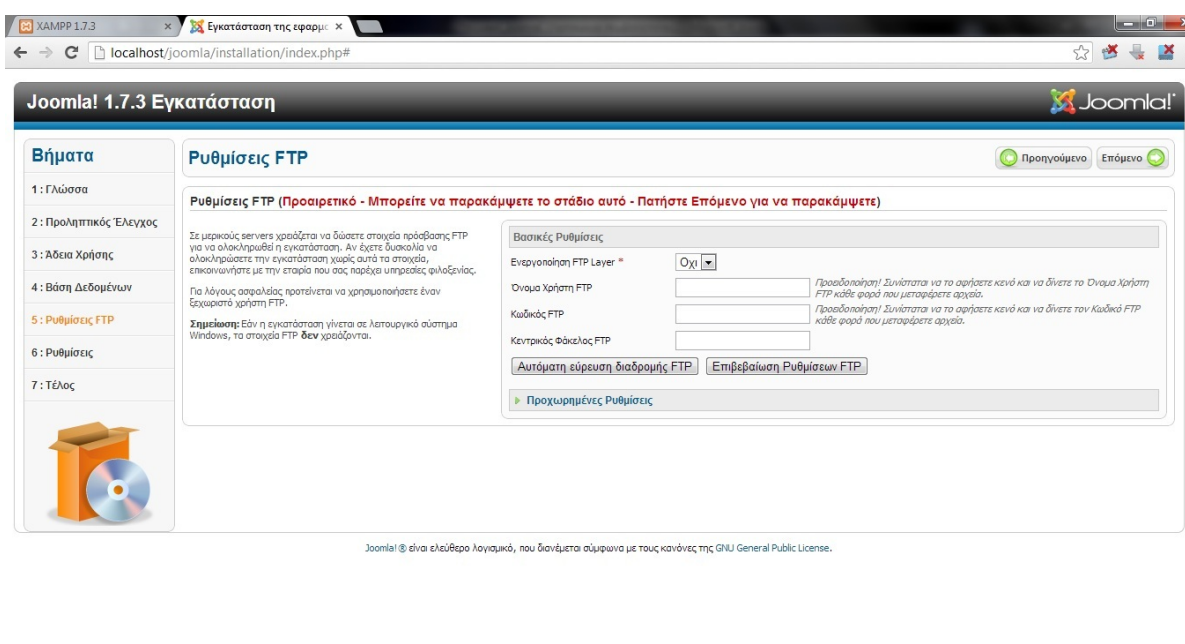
XAMPP 1.7.3 × Εγκατάσταση της εφαρμ ×

localhost/joomla/installation/index.php#

Joomla! 1.7.3 Εγκατάσταση

Joomla!

Βήματα

1 : Γλώσσα

2 : Προληπτικός Έλεγχος

3 : Άδεια Χρήσης

4 : Βάση Δεδομένων

5 : Ρυθμίσεις FTP

6 : Ρυθμίσεις

7 : Τέλος

Ρυθμίσεις FTP

Προηγούμενο Επόμενο

Ρυθμίσεις FTP (Προαιρετικό - Μπορείτε να παρακάμψετε το στάδιο αυτό - Πατήστε Επόμενο για να παρακάμψετε)

Σε μερικούς servers χρειάζεται να δώσετε στοιχεία πρόσβασης FTP για να ολοκληρωθεί η εγκατάσταση. Αν έχετε δυσκολία να ολοκληρώσετε την εγκατάσταση χωρίς αυτά τα στοιχεία, επικοινωνήστε με την εταιρία που σας παρέχει υπηρεσίες φιλοξενίας.

Για λόγους ασφαλείας προτείνεται να χρησιμοποιήσετε έναν ξεχωριστό χρήστη FTP.

Σημείωση: Εάν η εγκατάσταση γίνεται σε λειτουργικό σύστημα Windows, τα στοιχεία FTP δεν χρειάζονται.

Βασικές Ρυθμίσεις

Ενεργοποίηση FTP Layer * Όχι

Όνομα Χρήστη FTP

Προειδοποίηση! Συνίσταται να το αφήσετε κενό και να δίνετε το Όνομα Χρήστη FTP κάθε φορά που μεταφέρετε αρχεία.

Κωδικός FTP

Προειδοποίηση! Συνίσταται να το αφήσετε κενό και να δίνετε τον Κωδικό FTP κάθε φορά που μεταφέρετε αρχεία.

Κεντρικός Φάκελος FTP

Αυτόματη εύρεση διαδρομής FTP Επιβεβαίωση Ρυθμίσεων FTP

Προχωρημένες Ρυθμίσεις

Joomla! ® είναι ελεύθερο λογισμικό, που διανέμεται σύμφωνα με τους κανόνες της GNU General Public License.